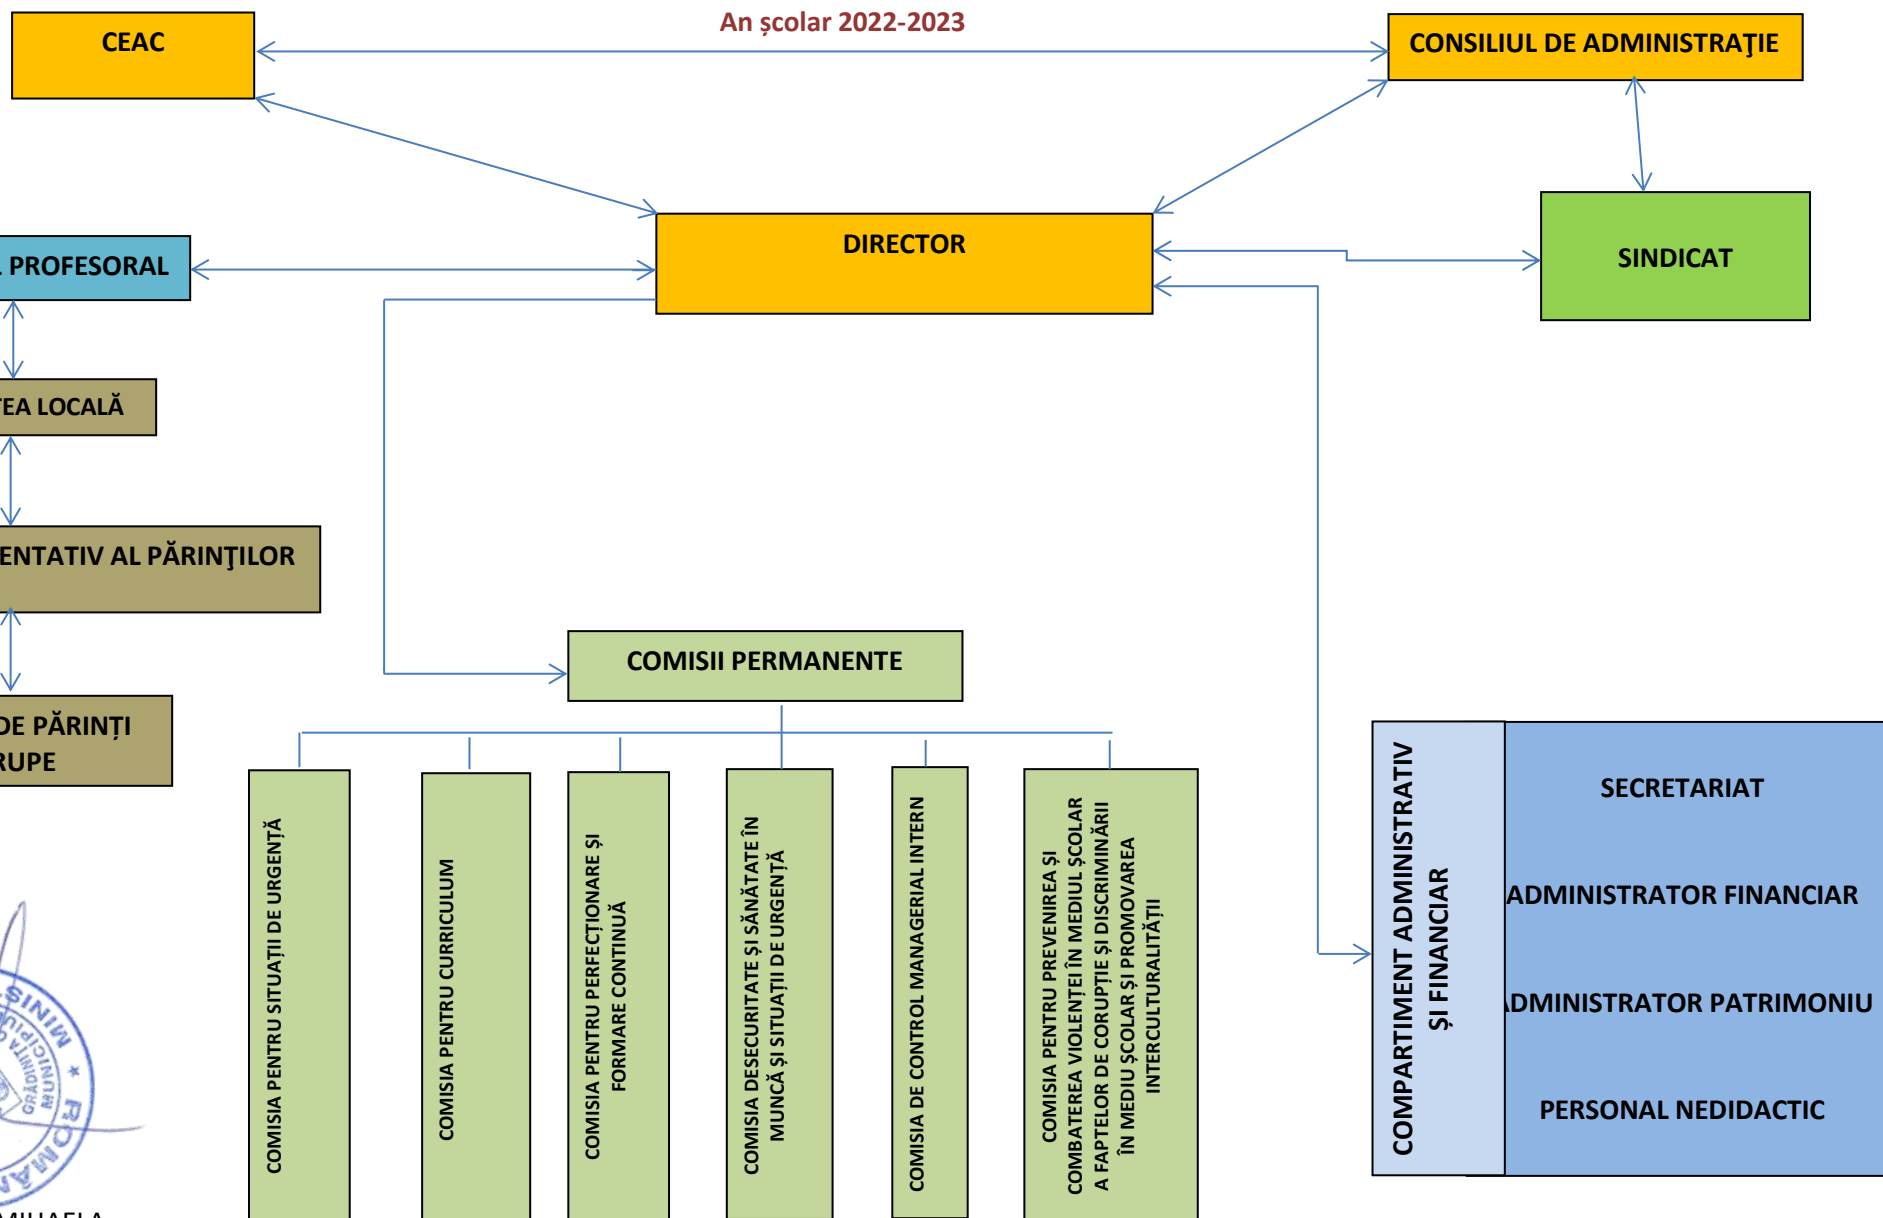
An școlar 2022-2023

CEAC

CONSILIUL DE ADMINISTRAŢIE

DIRECTOR

SINDICAT

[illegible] PROFESORAL

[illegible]EA LOCALĂ

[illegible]ENTATIV AL PĂRINŢILOR

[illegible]DE PĂRINȚI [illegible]RUPE

COMISII PERMANENTE

COMISIA PENTRU SITUAȚII DE URGENȚĂ

COMISIA PENTRU CURRICULUM

COMISIA PENTRU PERFECȚIONARE ȘI FORMARE CONTINUĂ

COMISIA DESECURITATE ȘI SĂNĂTATE ÎN MUNCĂ ȘI SITUAȚII DE URGENȚĂ

COMISIA DE CONTROL MANAGERIAL INTERN

COMISIA PENTRU PREVENIREA ȘI COMBATEREA VIOLENȚEI ÎN MEDIUL ȘCOLAR A FAPTELOR DE CORUPȚIE ȘI DISCRIMINĂRII ÎN MEDIU ȘCOLAR ȘI PROMOVAREA INTERCULTURALITĂȚII

COMPARTIMENT ADMINISTRATIV ȘI FINANCIAR

SECRETARIAT

ADMINISTRATOR FINANCIAR

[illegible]DMINISTRATOR PATRIMONIU

PERSONAL NEDIDACTIC

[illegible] MINI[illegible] GRĂDINI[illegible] MUNICI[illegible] ROMÂN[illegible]

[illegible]MIHAELA